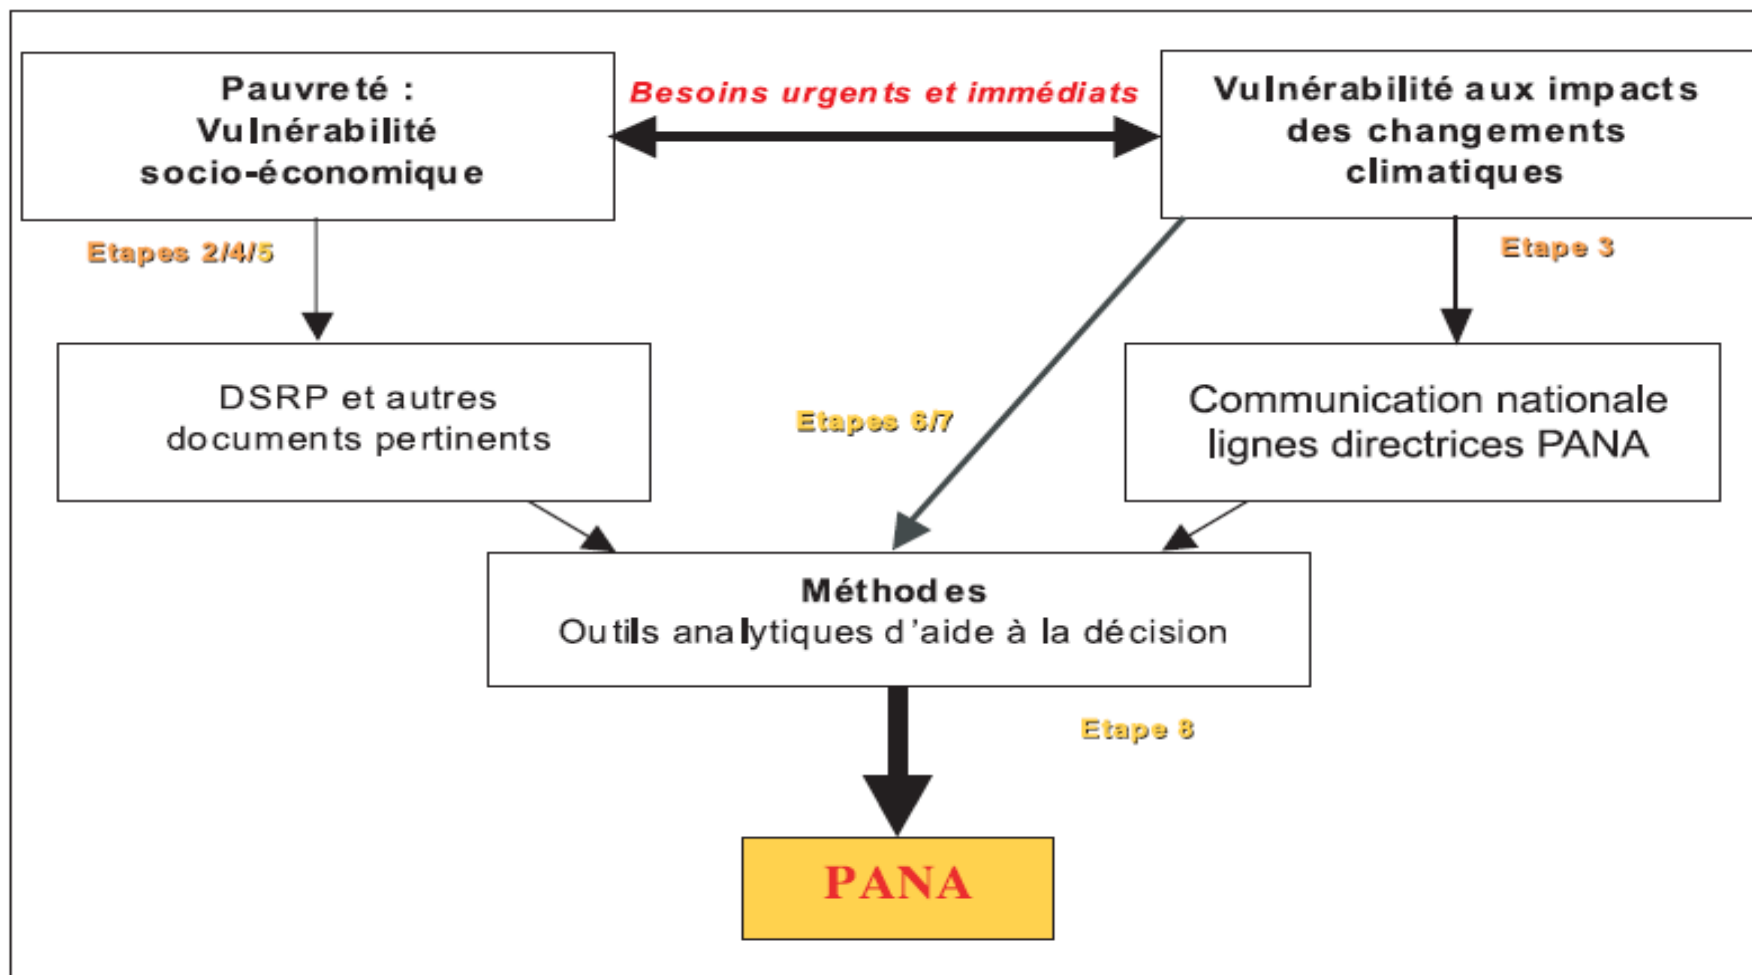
Pauvreté : Vulnérabilité socio-économique

Besoins urgents et immédiats

Vulnérabilité aux impacts des changements climatiques

Etapes 2/4/5

Etape 3

DSRP et autres documents pertinents

Etapes 6/7

Communication nationale lignes directrices PANA

Méthodes
Outils analytiques d'aide à la décision

Etape 8

PANA